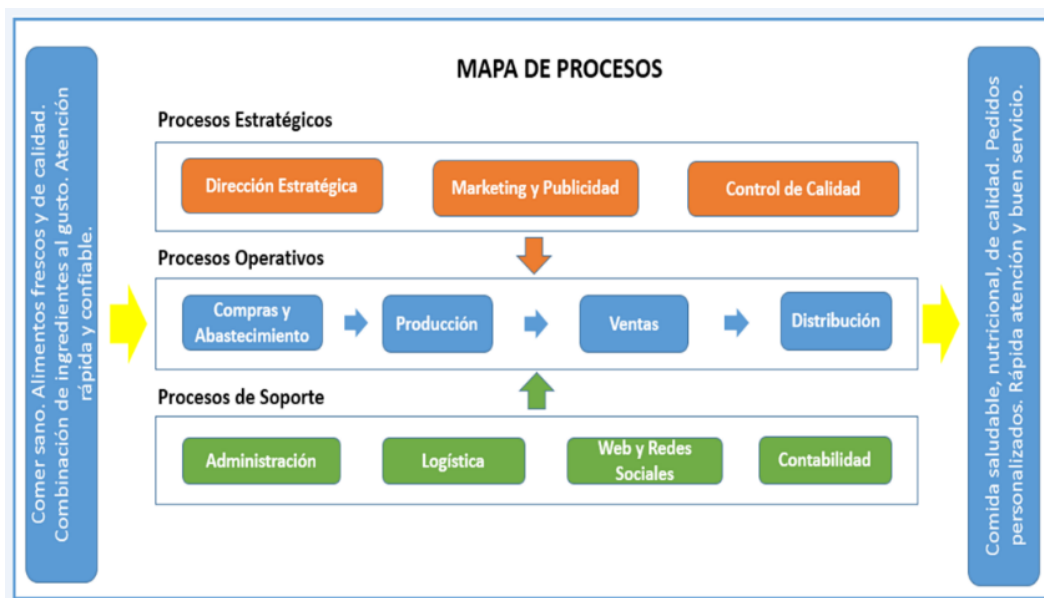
Comer sano. Alimentos frescos y de calidad. Combinación de ingredientes al gusto. Atención rápida y confiable.

MAPA DE PROCESOS

Procesos Estratégicos

Dirección Estratégica

Marketing y Publicidad

Control de Calidad

Procesos Operativos

Compras y Abastecimiento

Producción

Ventas

Distribución

Procesos de Soporte

Administración

Logística

Web y Redes Sociales

Contabilidad

Comida saludable, nutricional, de calidad. Pedidos personalizados. Rápida atención y buen servicio.